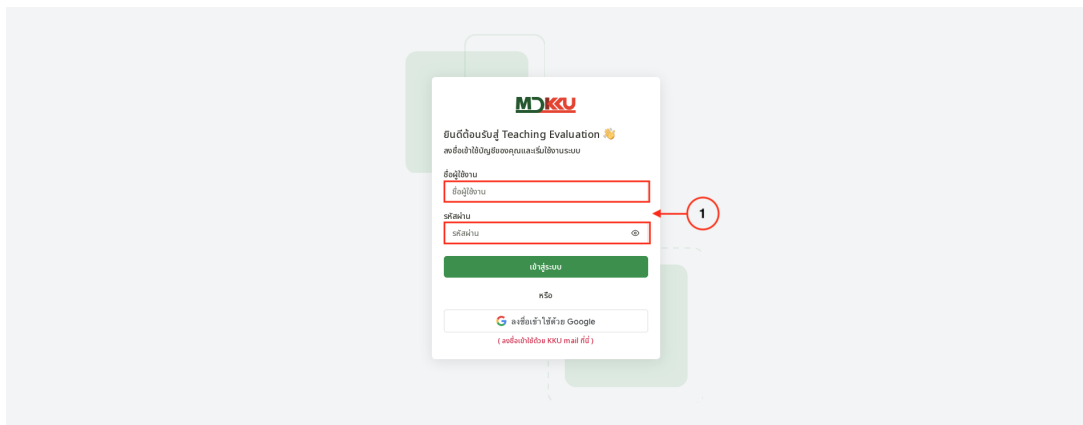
MDKKU

ยินดีต้อนรับสู่ Teaching Evaluation 👋
ลงชื่อเข้าใช้บัญชีของคุณและเริ่มใช้งานระบบ

ชื่อผู้ใช้งาน
ชื่อผู้ใช้งาน

รหัสผ่าน
รหัสผ่าน

1

เข้าสู่ระบบ

หรือ

ลงชื่อเข้าใช้ด้วย Google

( ลงชื่อเข้าใช้ด้วย KKU mail ที่นี่ )